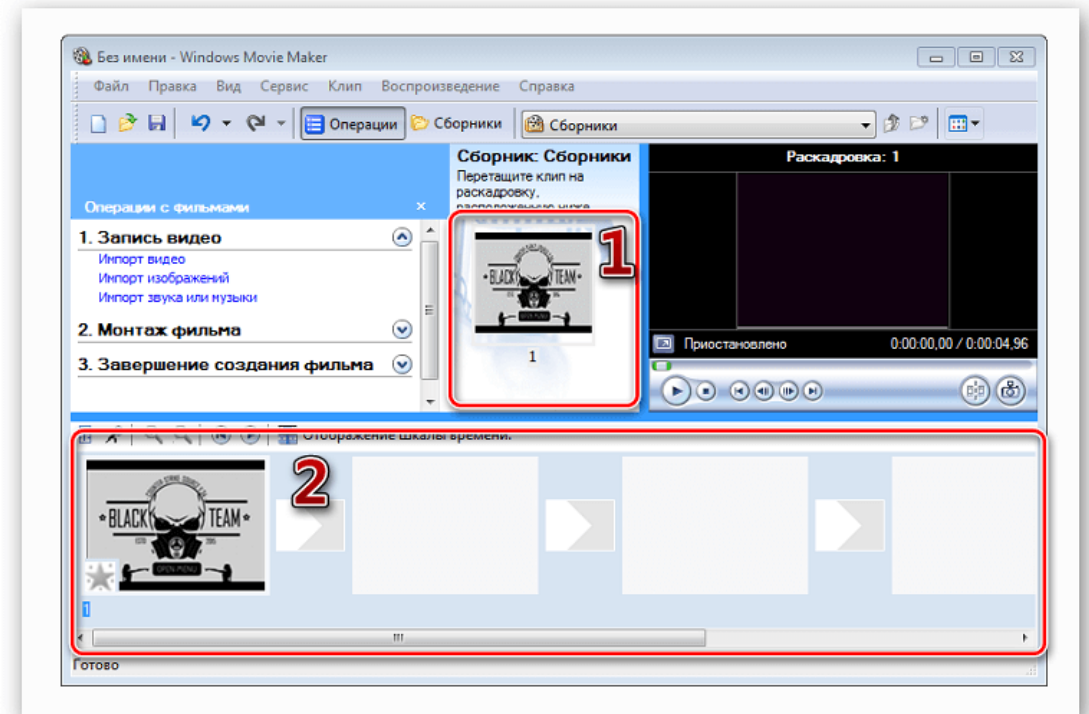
Без имени - Windows Movie Maker

Файл Правка Вид Сервис Клип Воспроизведение Справка

Операции Сборники Сборники

Сборник: Сборники
Перетащите клип на раскадровку, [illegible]

Раскадровка: 1

Операции с фильмами

1. Запись видео
Импорт видео
Импорт изображений
Импорт звука или музыки

2. Монтаж фильма

3. Завершение создания фильма

1

BLACK TEAM

1

Приостановлено 0:00:00,00 / 0:00:04,96

2

Отображение шкалы времени.

BLACK TEAM

1

Готово